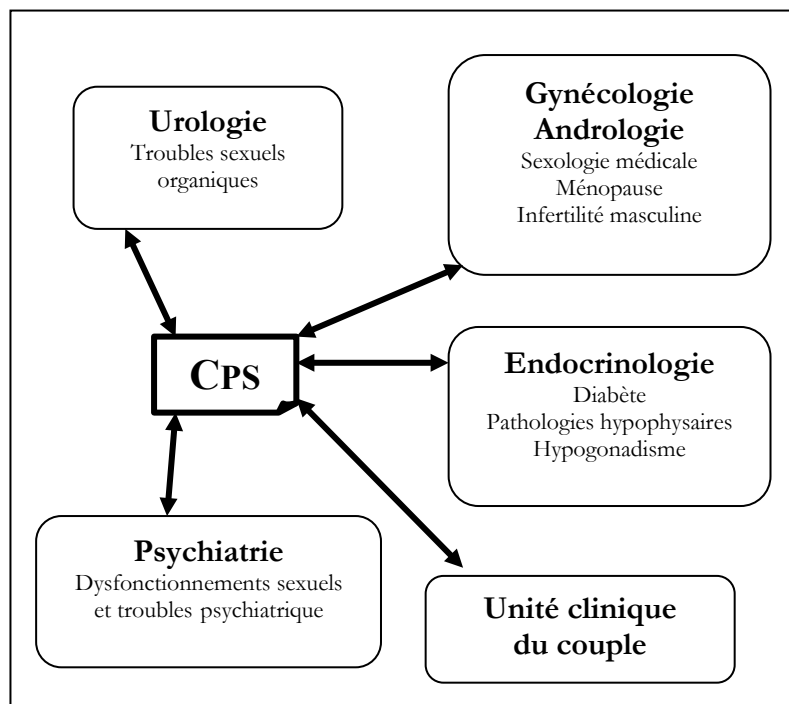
Urologie
Troubles sexuels organiques

Gynécologie
Andrologie
Sexologie médicale
Ménopause
Infertilité masculine

CPS

Endocrinologie
Diabète
Pathologies hypophysaires
Hypogonadisme

Psychiatrie
Dysfonctionnements sexuels et troubles psychiatrique

Unité clinique du couple